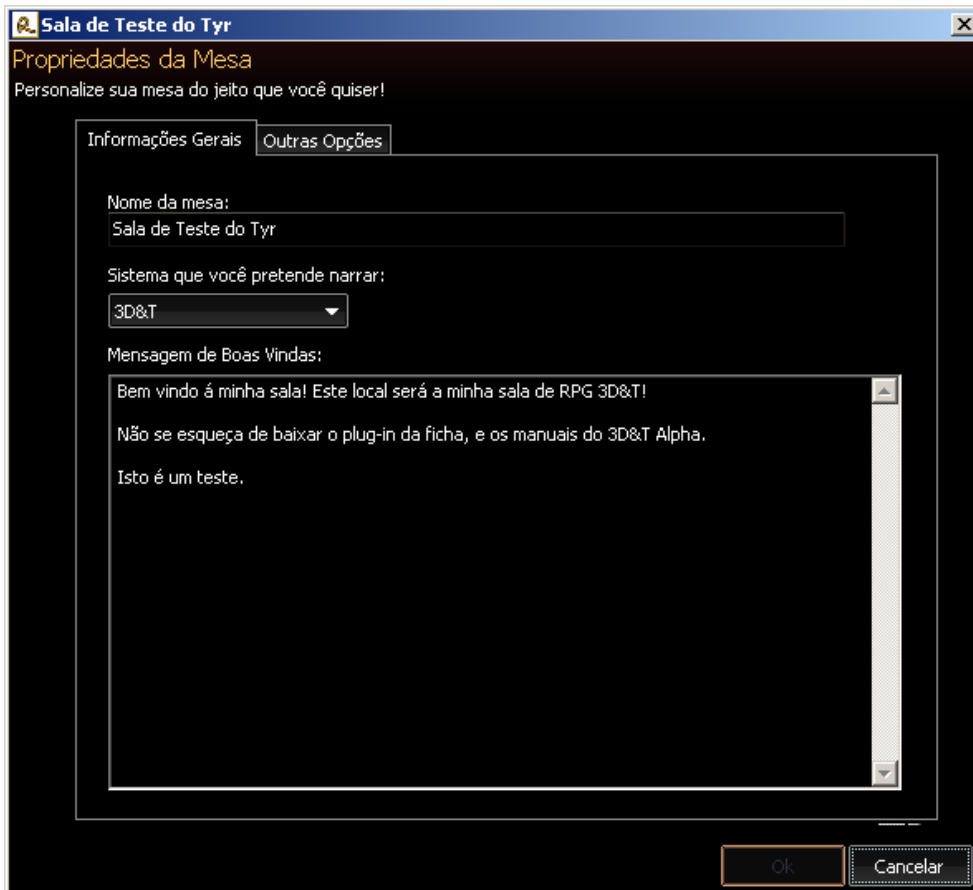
Sala de Teste do Tyr

Propriedades da Mesa

Personalize sua mesa do jeito que você quiser!

Informações Gerais

Outras Opções

Nome da mesa:

Sala de Teste do Tyr

Sistema que você pretende narrar:

3D&T

Mensagem de Boas Vindas:

Bem vindo á minha sala! Este local será a minha sala de RPG 3D&T!

Não se esqueça de baixar o plug-in da ficha, e os manuais do 3D&T Alpha.

Isto é um teste.

Ok

Cancelar